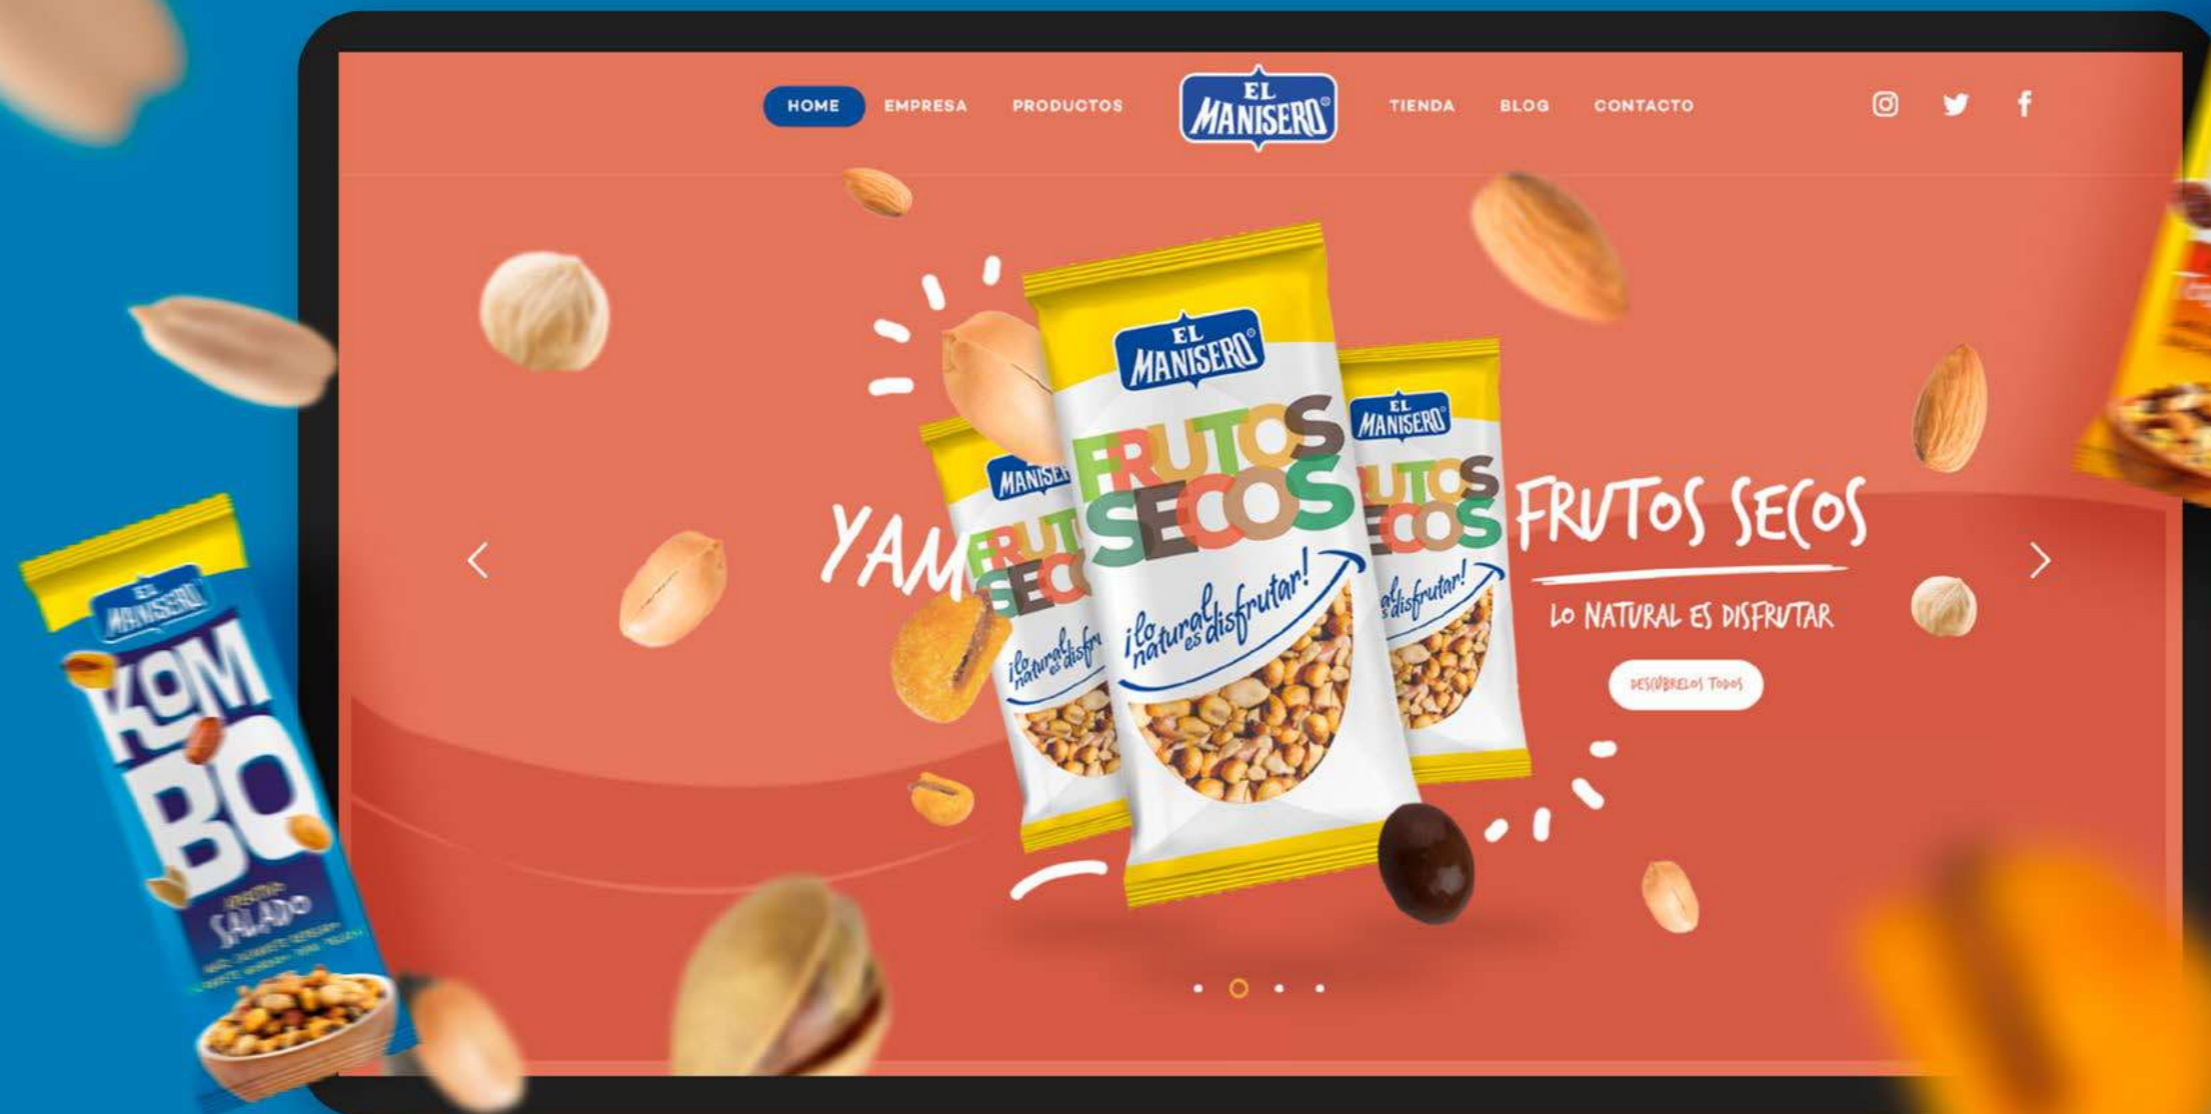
HOME EMPRESA PRODUCTOS

EL MANISERO

TIENDA BLOG CONTACTO

EL MANISERO

FRUTOS SECOS

¡lo natural es disfrutar!

EL MANISERO

MANISERO

YAM

FRUTOS SECOS

LO NATURAL ES DISFRUTAR

DESCÚBRELOS TODOS

EL MANISERO

KOMBO

SALADO

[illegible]